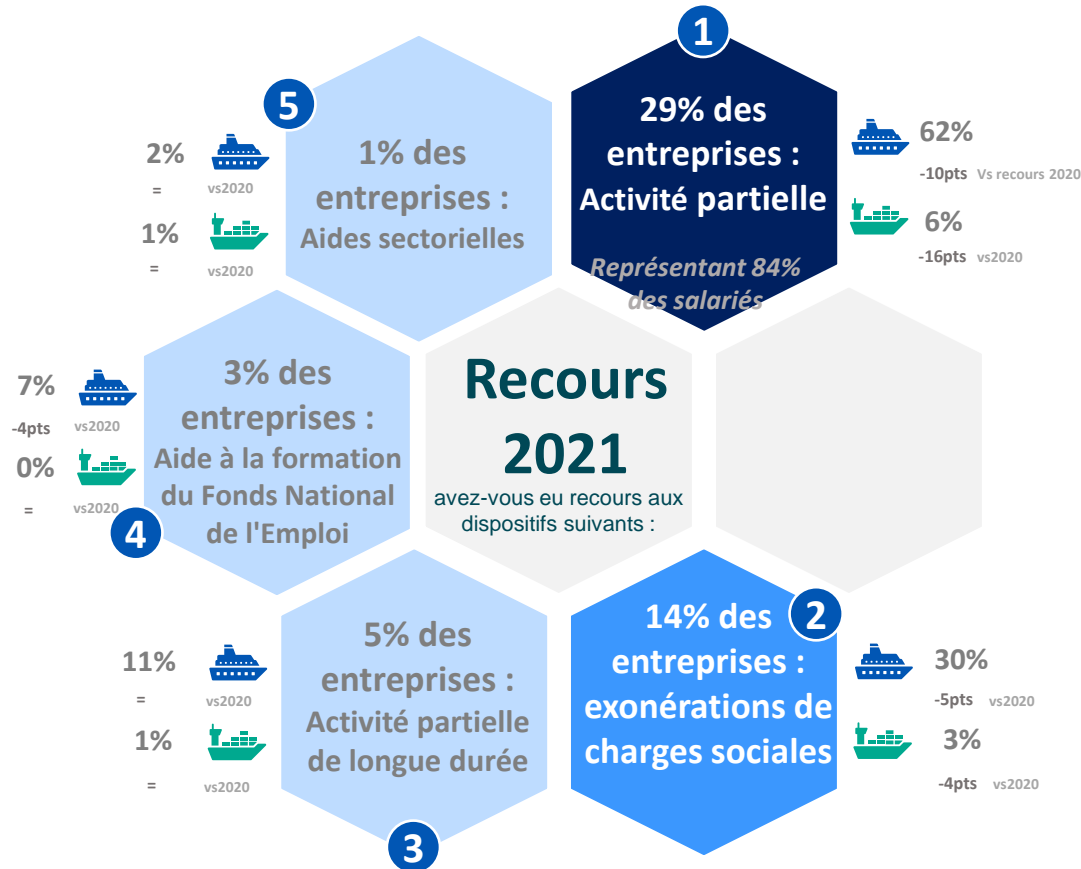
1

29% des entreprises : Activité partielle

Représentant 84% des salariés

62%
-10pts Vs recours 2020

6%
-16pts vs2020

5

1% des entreprises : Aides sectorielles

2%
=
vs2020

1%
=
vs2020

Recours 2021

avez-vous eu recours aux dispositifs suivants :

3% des entreprises : Aide à la formation du Fonds National de l'Emploi

7%
-4pts
vs2020

0%
=
vs2020

4

5% des entreprises : Activité partielle de longue durée

11%
=
vs2020

1%
=
vs2020

3

14% des entreprises : exonérations de charges sociales

2

30%
-5pts vs2020

3%
-4pts vs2020